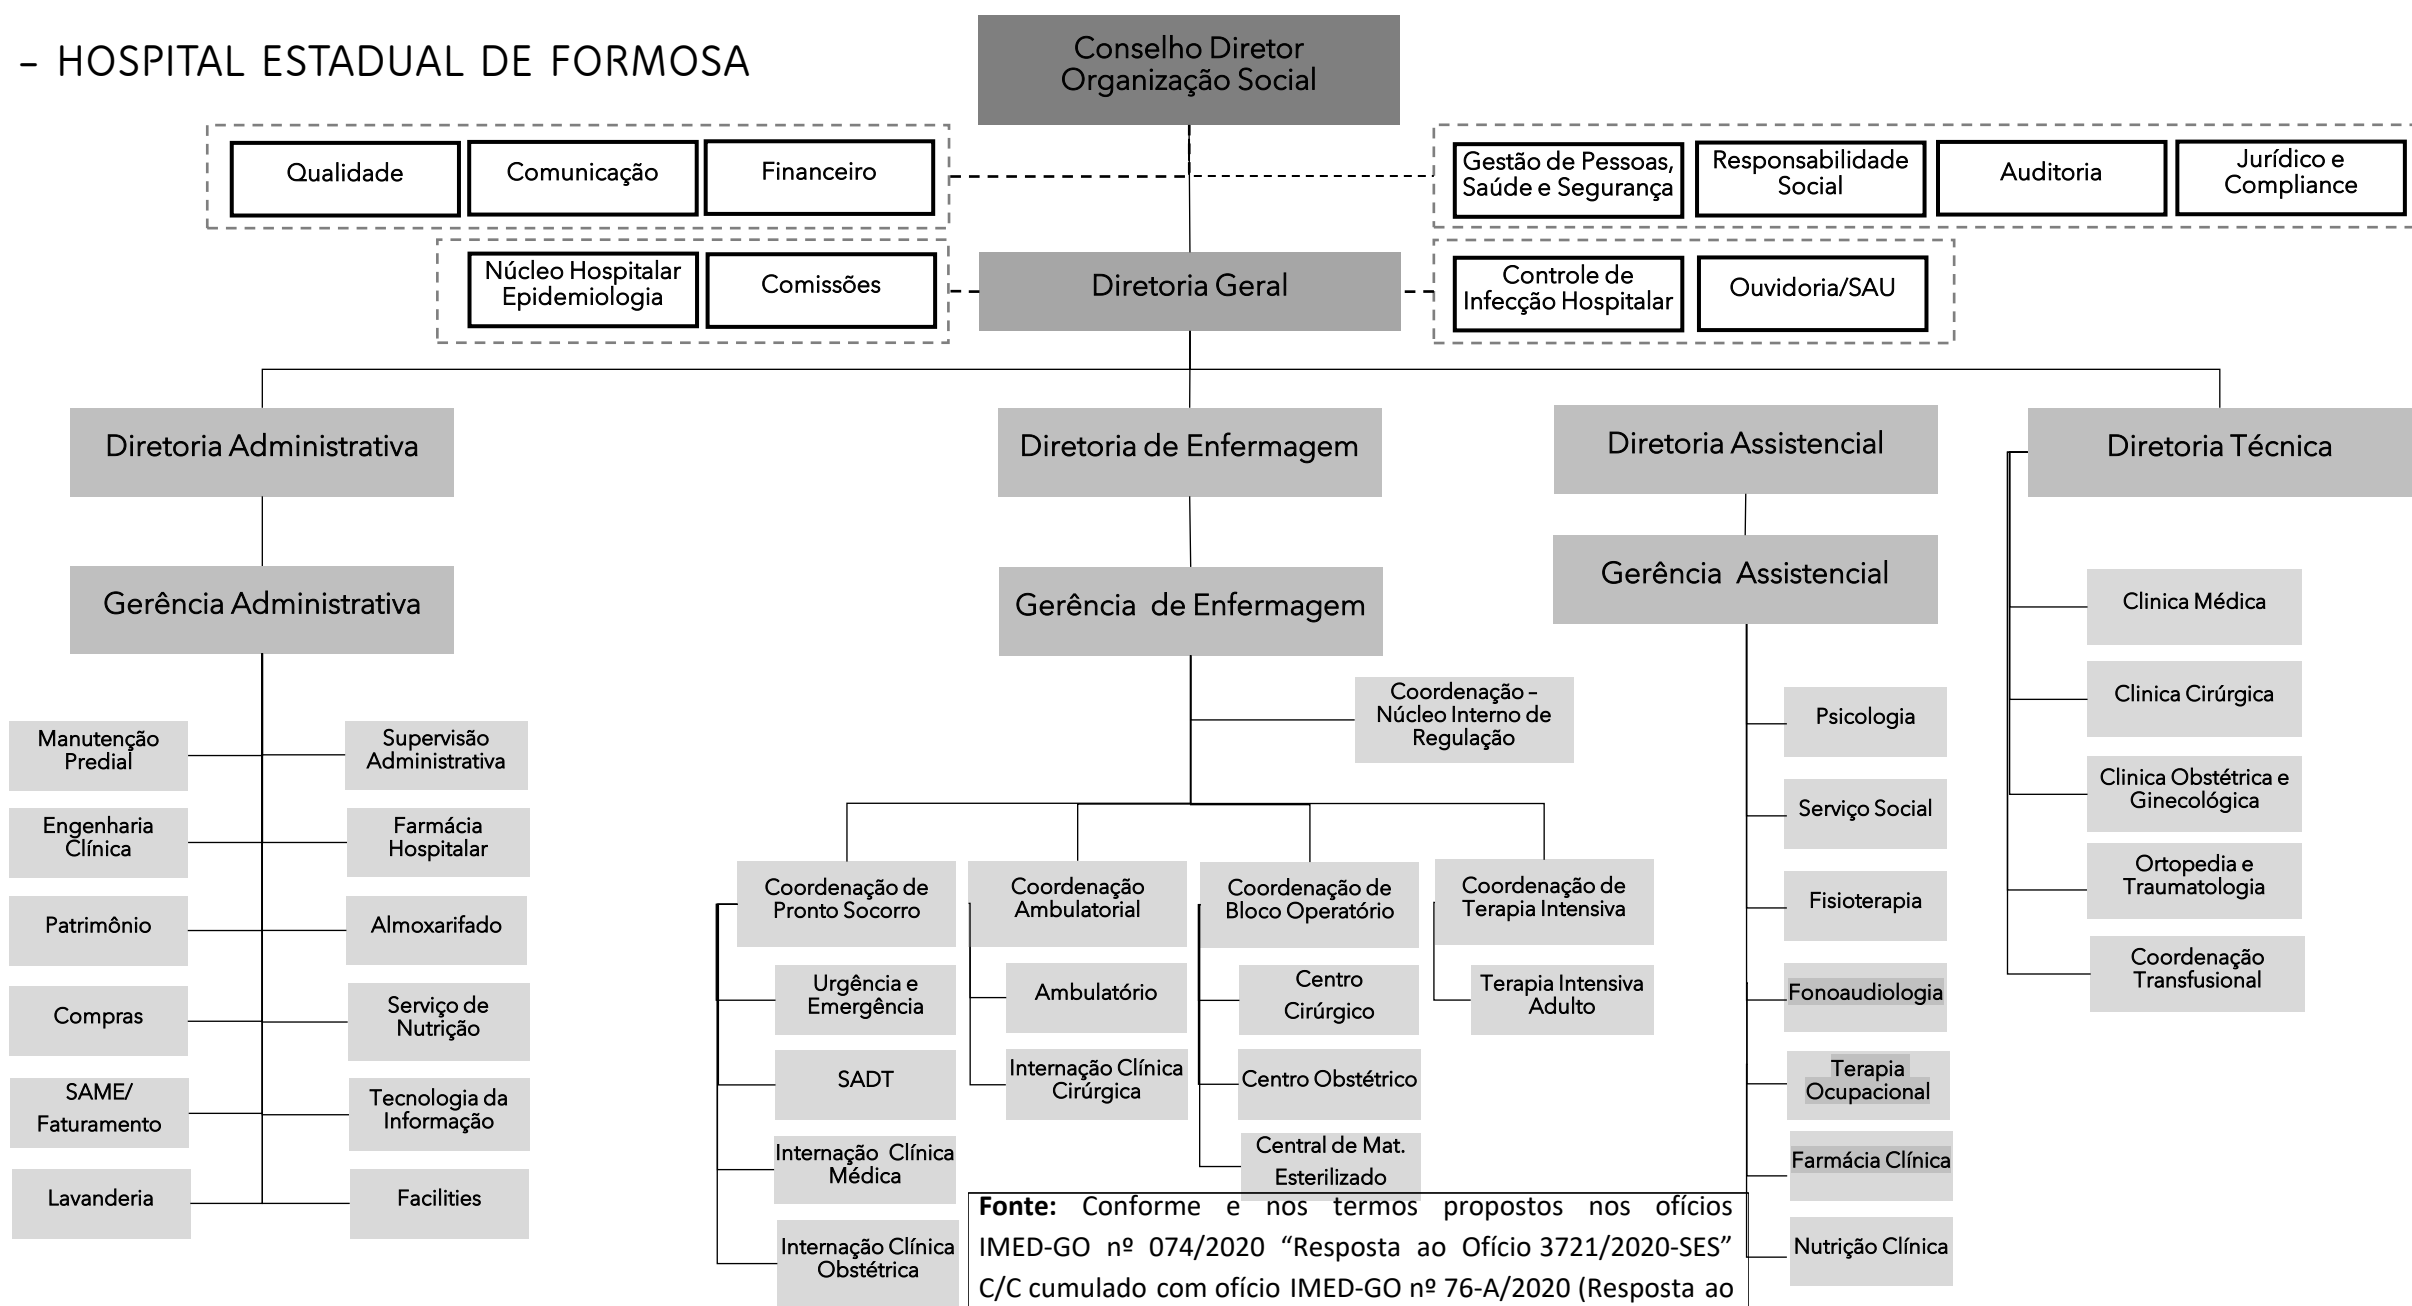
- HOSPITAL ESTADUAL DE FORMOSA

Conselho Diretor
Organização Social

Qualidade
Comunicação
Financeiro

Gestão de Pessoas, Saúde e Segurança
Responsabilidade Social
Auditoria
Jurídico e Compliance

Núcleo Hospitalar Epidemiologia
Comissões

Diretoria Geral

Controle de Infecção Hospitalar
Ouvidoria/SAU

Diretoria Administrativa
Diretoria de Enfermagem
Diretoria Assistencial
Diretoria Técnica

Gerência Administrativa
Gerência de Enfermagem
Gerência Assistencial

Manutenção Predial
Supervisão Administrativa
Engenharia Clínica
Farmácia Hospitalar
Patrimônio
Almoxarifado
Compras
Serviço de Nutrição
SAME/ Faturamento
Tecnologia da Informação
Lavanderia
Facilities

Coordenação – Núcleo Interno de Regulação

Coordenação de Pronto Socorro
Urgência e Emergência
SADT
Internação Clínica Médica
Internação Clínica Obstétrica

Coordenação Ambulatorial
Ambulatório
Internação Clínica Cirúrgica

Coordenação de Bloco Operatório
Centro Cirúrgico
Centro Obstétrico
Central de Mat. Esterilizado

Coordenação de Terapia Intensiva
Terapia Intensiva Adulto

Psicologia
Serviço Social
Fisioterapia
Fonoaudiologia
Terapia Ocupacional
Farmácia Clínica
Nutrição Clínica

Clinica Médica
Clinica Cirúrgica
Clinica Obstétrica e Ginecológica
Ortopedia e Traumatologia
Coordenação Transfusional

**Fonte:** Conforme e nos termos propostos nos ofícios IMED-GO nº 074/2020 “Resposta ao Ofício 3721/2020-SES” C/C cumulado com ofício IMED-GO nº 76-A/2020 (Resposta ao